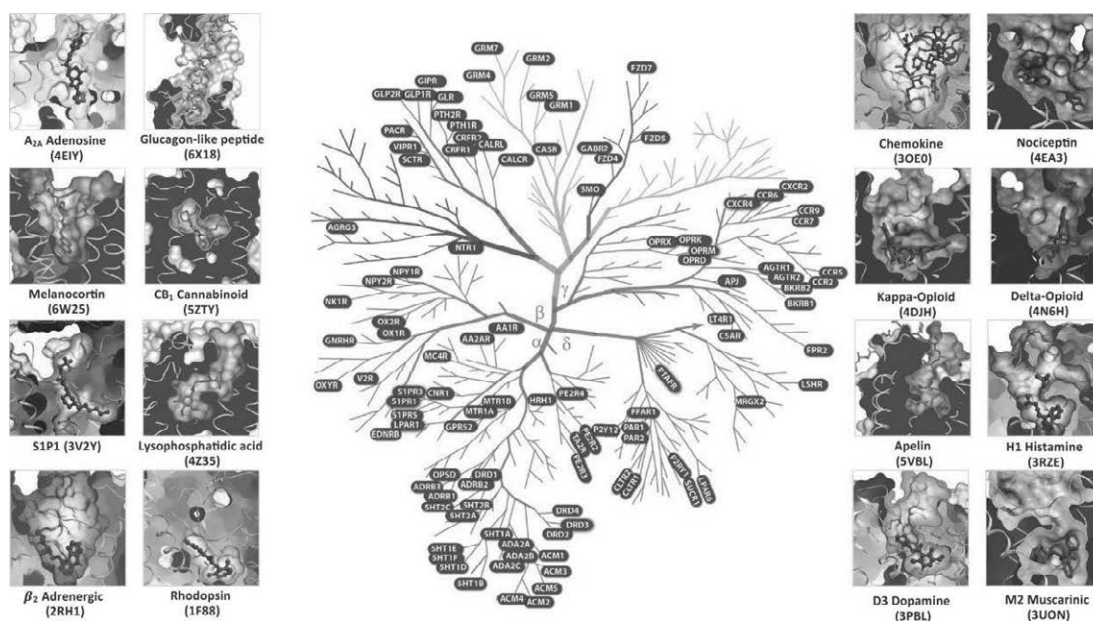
$A_{2A}$ Adenosine (4EIY)

Glucagon-like peptide (6X18)

Melanocortin (6W25)

$CB_1$ Cannabinoid (5ZTY)

S1P1 (3V2Y)

Lysophosphatidic acid (4Z35)

$\beta_2$ Adrenergic (2RH1)

Rhodopsin (1F88)

GRM7 GRM2 GRM4 GRM5 GRM1 FZD7 GIPR GLP2R GLP1R GLR PTH2R PTH1R CRFR2 CRFR1 CALRL CALCR CASR GABR2 FZD4 FZD5 PACR VIPR1 SCTR SMO CXCR2 CCR6 CXCR4 CCR9 CCR7 AGRG3 NTR1 OPRX OPRK OPRM OPRD AGTR1 AGTR2 CCR5 CCR2 BKRB2 BKRB1 APJ NPY1R NPY2R NK1R OX2R OX1R GNRHR AA1R AA2AR LT4R1 C5AR FPR2 MC4R OXYR V2R S1PR3 S1PR1 S1PR5 LPAR1 EDNRB CNR1 MTR1B MTR1A GPR52 HRH1 PE2R4 P2Y12 PTAFR FFAR1 PAR1 PAR2 LSHR MRGX2 P2RY1 CLTR2 CLTR1 SUCR1 OPSD DRD1 ADRB1 ADRB2 ADRB3 5HT2C 5HT2B 5HT2A DRD4 DRD3 DRD2 5HT1A ADA2A ADA2B ADA2C 5HT1E 5HT1F 5HT1D 5HT1B ACM1 ACM3 ACM5 ACM4 ACM2

β γ α δ

Chemokine (3OE0)

Nociceptin (4EA3)

Kappa-Opioid (4DJH)

Delta-Opioid (4N6H)

Apelin (5VBL)

H1 Histamine (3RZE)

D3 Dopamine (3PBL)

M2 Muscarinic (3UON)